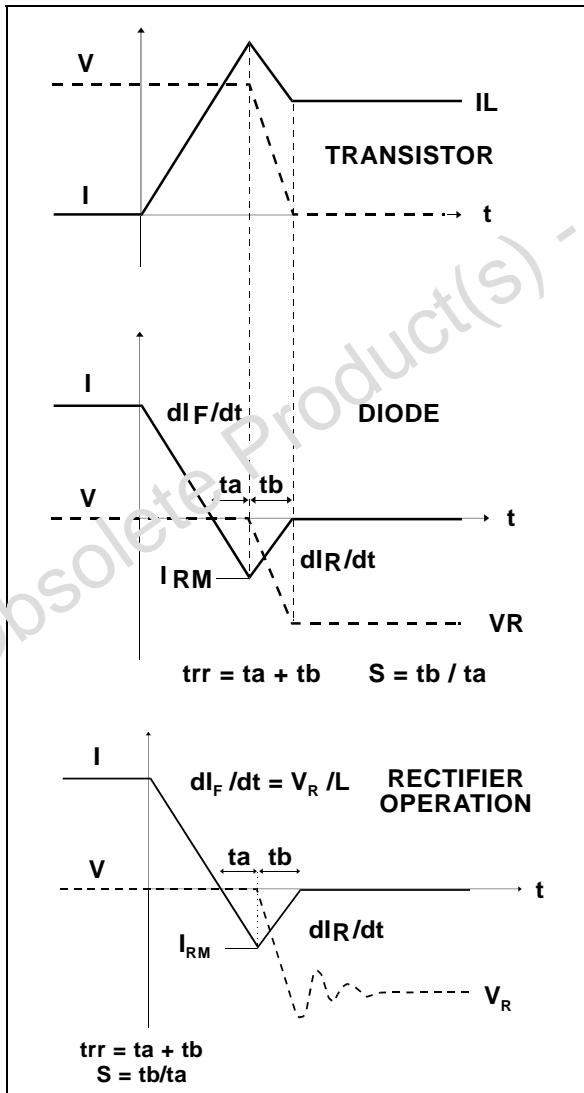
V

IL

TRANSISTOR

I

t

I

$dI_F/dt$

DIODE

ta

tb

V

t

$I_{RM}$

$dI_R/dt$

VR

trr = ta + tb S = tb / ta

I

$dI_F/dt = V_R/L$

RECTIFIER OPERATION

ta

tb

V

t

$I_{RM}$

$dI_R/dt$

$V_R$

trr = ta + tb
S = tb/ta

Obsolete Product(s) -